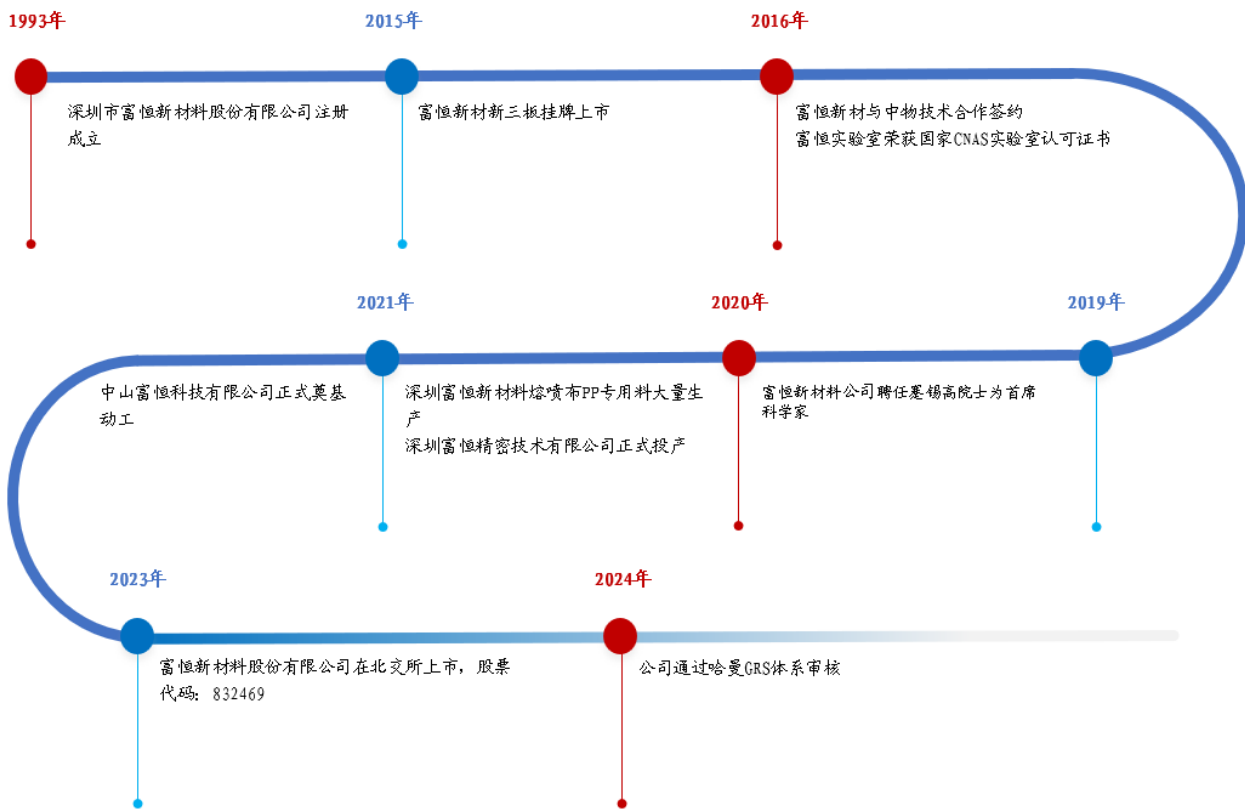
1993年

深圳市富恒新材料股份有限公司注册成立

2015年

富恒新材新三板挂牌上市

2016年

富恒新材与中物技术合作签约
富恒实验室荣获国家CNAS实验室认可证书

2021年

深圳富恒新材料熔喷布PP专用料大量生产
深圳富恒精密技术有限公司正式投产

2020年

富恒新材料公司聘任蹇锡高院士为首席科学家

2019年

中山富恒科技有限公司正式奠基动工

2023年

富恒新材料股份有限公司在北交所上市，股票代码：832469

2024年

公司通过哈曼GRS体系审核